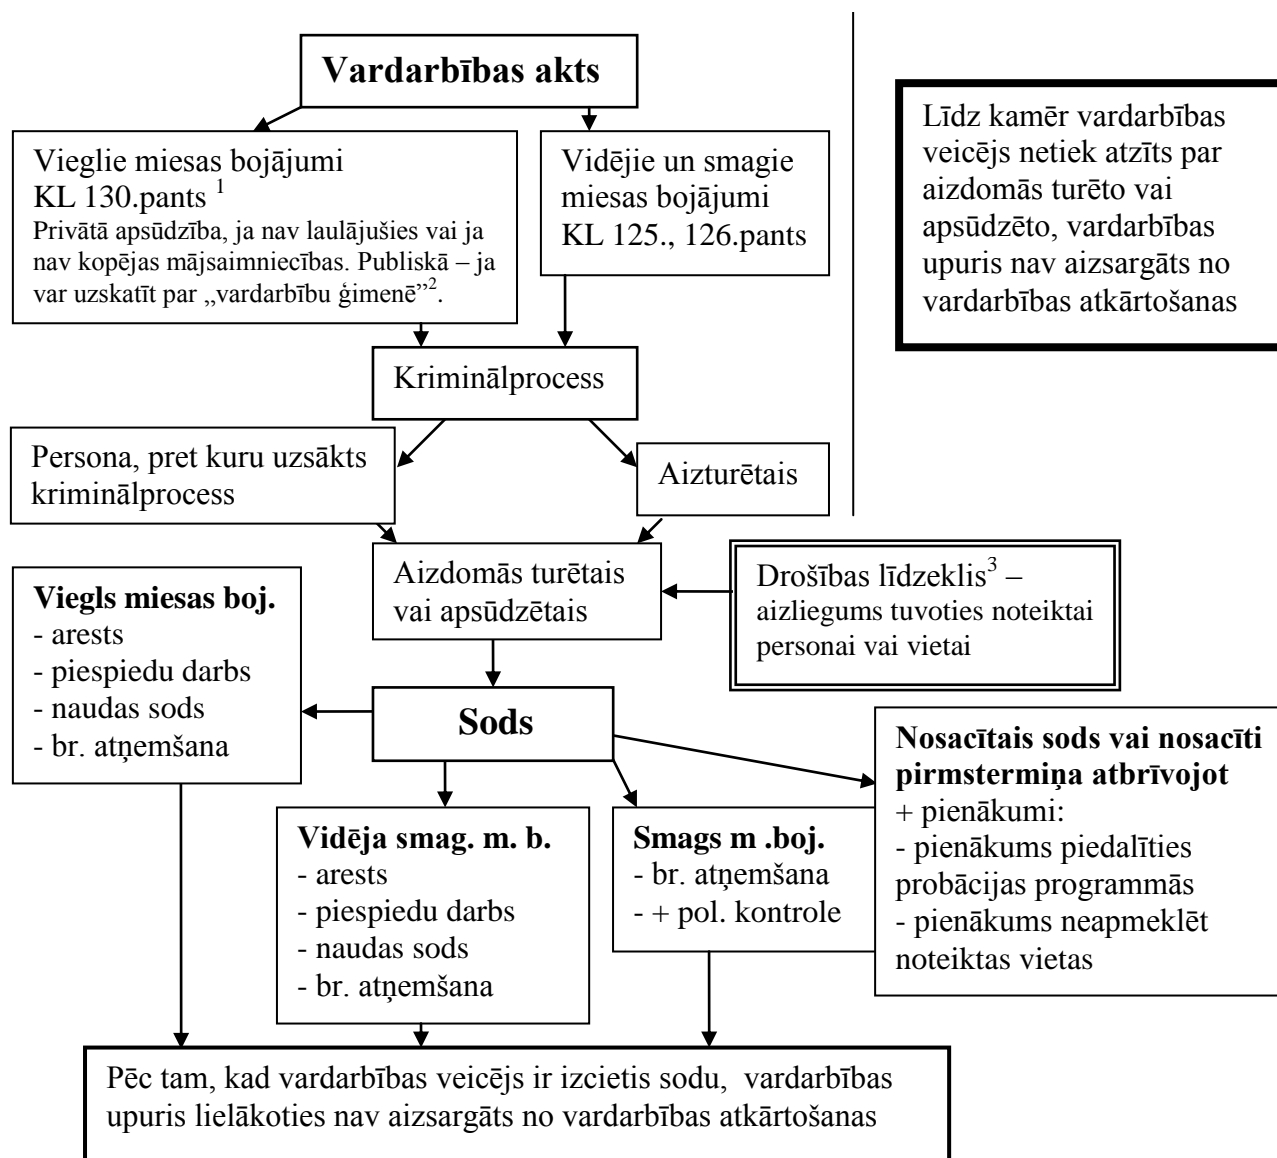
Vardarbības akts

Vieglie miesas bojājumi KL 130.pants $^{1}$
Privātā apsūdzība, ja nav laulājušies vai ja nav kopējas mājsaimniecības. Publiskā – ja var uzskatīt par „vardarbību ģimenē”$^{2}$.

Vidējie un smagie miesas bojājumi KL 125., 126.pants

Līdz kamēr vardarbības veicējs netiek atzīts par aizdomās turēto vai apsūdzēto, vardarbības upuris nav aizsargāts no vardarbības atkārtošanas

Kriminālprocess

Persona, pret kuru uzsākts kriminālprocess

Aizturētais

Aizdomās turētais vai apsūdzētais

Drošības līdzeklis$^{3}$ – aizliegums tuvoties noteiktai personai vai vietai

Viegls miesas boj.
- arests
- piespiedu darbs
- naudas sods
- br. atņemšana

Sods

Nosacītais sods vai nosacīti pirmstermiņa atbrīvojot
+ pienākumi:
- pienākums piedalīties probācijas programmās
- pienākums neapmeklēt noteiktas vietas

Vidēja smag. m. b.
- arests
- piespiedu darbs
- naudas sods
- br. atņemšana

Smags m .boj.
- br. atņemšana
- + pol. kontrole

Pēc tam, kad vardarbības veicējs ir izcietis sodu, vardarbības upuris lielākoties nav aizsargāts no vardarbības atkārtošanas